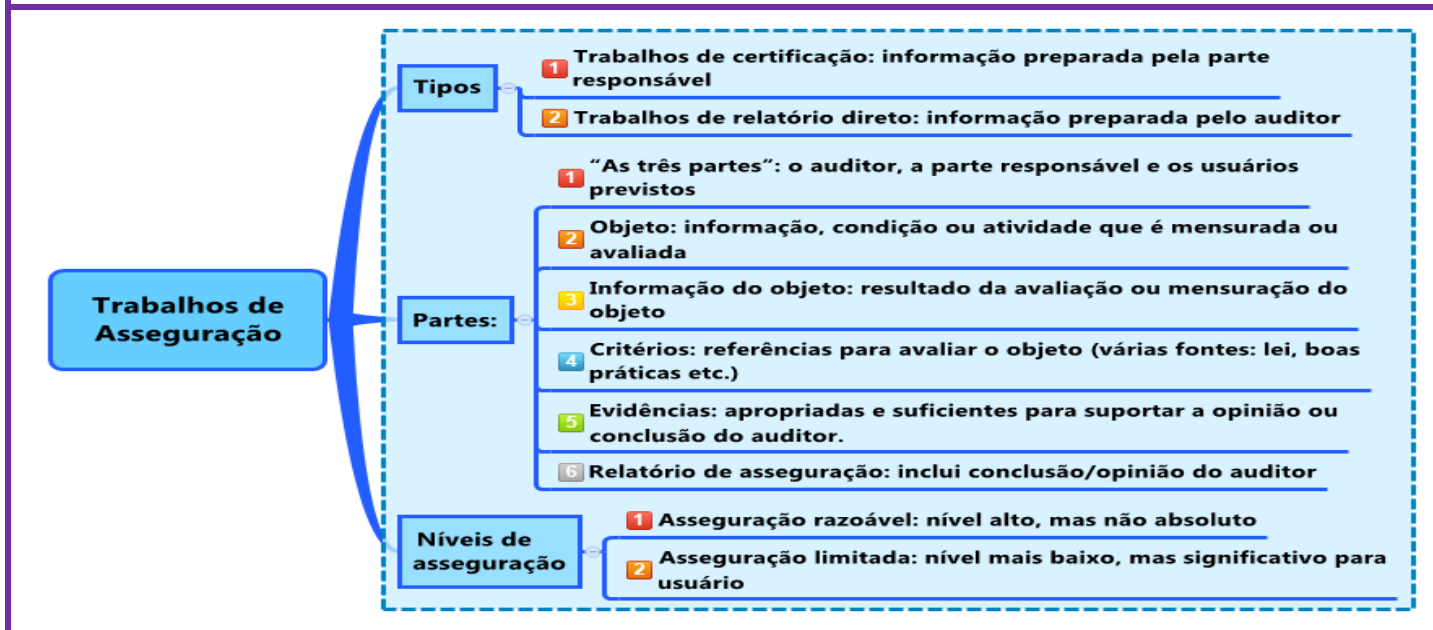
Trabalhos de Asseguração

Tipos

1 Trabalhos de certificação: informação preparada pela parte responsável

2 Trabalhos de relatório direto: informação preparada pelo auditor

Partes:

1 "As três partes": o auditor, a parte responsável e os usuários previstos

2 Objeto: informação, condição ou atividade que é mensurada ou avaliada

3 Informação do objeto: resultado da avaliação ou mensuração do objeto

4 Critérios: referências para avaliar o objeto (várias fontes: lei, boas práticas etc.)

5 Evidências: apropriadas e suficientes para suportar a opinião ou conclusão do auditor.

6 Relatório de asseguração: inclui conclusão/opinião do auditor

Níveis de asseguração

1 Asseguração razoável: nível alto, mas não absoluto

2 Asseguração limitada: nível mais baixo, mas significativo para usuário